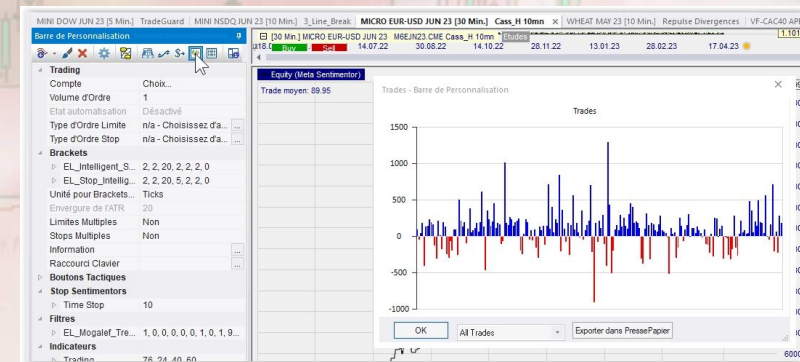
MINI DOW JUN 23 [5 Min.] TradeGuard MINI NSDQ JUN 23 [10 Min.] 3_Line_Break MICRO EUR-USD JUN 23 [30 Min.] Cass_H 10mn WHEAT MAY 23 [10 Min.] Repulse Divergences VF-CAC40 AP

Barre de Personnalisation

[30 Min.] MICRO EUR-USD JUN 23 M6EJN23.CME Cass_H 10mn Etudes

Buy Sell 14.07.22 30.08.22 14.10.22 28.11.22 13.01.23 28.02.23 17.04.23

1.101

| Trading | |
|---|---|
| Compte | Choix... |
| Volume d'Ordre | 1 |
| Etat automatisation | Désactivé |
| Type d'Ordre Limite | n/a - Choisissez d'a... |
| Type d'Ordre Stop | n/a - Choisissez d'a... |
| Brackets | |
| EL_Intelligent_S... | 2, 2, 20, 2, 2, 2, 0 |
| EL_Stop_Intellig... | 2, 2, 20, 5, 2, 2, 0 |
| Unité pour Brackets... | Ticks |
| Envergure de l'ATR | 20 |
| Limites Multiples | Non |
| Stops Multiples | Non |
| Information | |
| Raccourci Clavier | |
| Boutons Tactiques | |
| Stop Sentimentors | |
| Time Stop | 10 |
| Filtres | |
| EL_Mogalef_Tre... | 1, 0, 0, 0, 0, 0, 1, 0, 1, 9... |
| Indicateurs | |
| Trading | 76, 24, 40, 60 |

Equity (Meta Sentimentor)

Trade moyen: 89.95

Trades - Barre de Personnalisation

Trades

1500
1000
500
0
-500
-1000

OK All Trades Exporter dans PressePapier

600